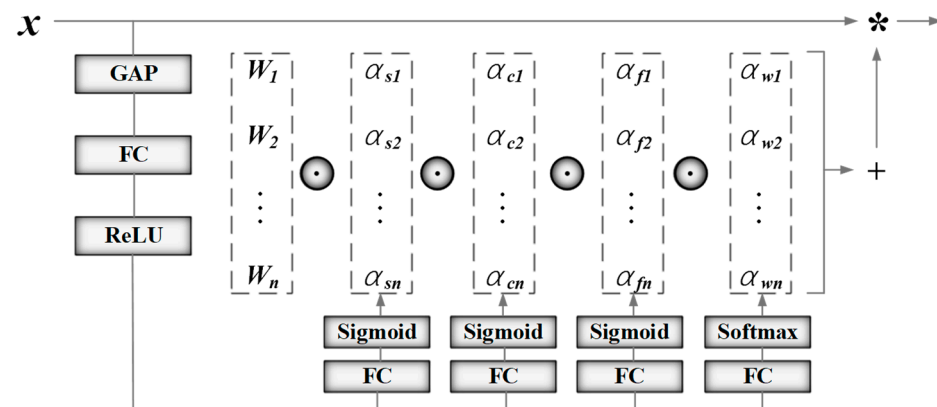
$x$

$*$

GAP

FC

ReLU

$W_1$
$W_2$
$\vdots$
$W_n$

$\odot$

$\alpha_{s1}$
$\alpha_{s2}$
$\vdots$
$\alpha_{sn}$

$\odot$

$\alpha_{c1}$
$\alpha_{c2}$
$\vdots$
$\alpha_{cn}$

$\odot$

$\alpha_{f1}$
$\alpha_{f2}$
$\vdots$
$\alpha_{fn}$

$\odot$

$\alpha_{w1}$
$\alpha_{w2}$
$\vdots$
$\alpha_{wn}$

$+$

Sigmoid

FC

Sigmoid

FC

Sigmoid

FC

Softmax

FC